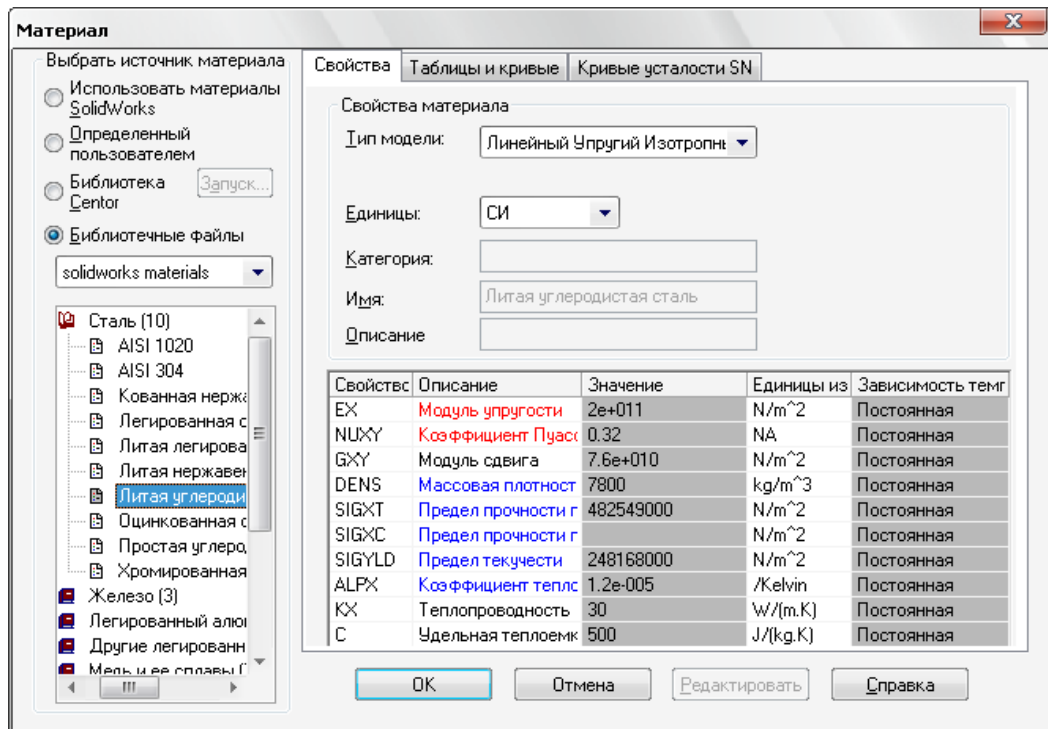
Материал

Выбрать источник материала

Использовать материалы SolidWorks

Определенный пользователем

Библиотека Centor

Запуск...

Библиотечные файлы

solidworks materials

Сталь (10)
AISI 1020
AISI 304
Кованная нержа
Легированная с
Литая легирова
Литая нержавен
Литая углероди
Оцинкованная с
Простая углерод
Хромированная
Железо (3)
Легированный алю
Другие легированн
Медь и ее сплавы (

Свойства | Таблицы и кривые | Кривые усталости SN

Свойства материала

Тип модели: Линейный Упругий Изотропн

Единицы: СИ

Категория:

Имя: Литая углеродистая сталь

Описание

| Свойств | Описание | Значение | Единицы из | Зависимость темп |
|---|---|---|---|---|
| EX | Модуль упругости | 2e+011 | N/m^2 | Постоянная |
| NUXY | Коэффициент Пуас | 0.32 | NA | Постоянная |
| GXY | Модуль сдвига | 7.6e+010 | N/m^2 | Постоянная |
| DENS | Массовая плотност | 7800 | kg/m^3 | Постоянная |
| SIGXT | Предел прочности г | 482549000 | N/m^2 | Постоянная |
| SIGXC | Предел прочности г | | N/m^2 | Постоянная |
| SIGYLD | Предел текучести | 248168000 | N/m^2 | Постоянная |
| ALPX | Коэффициент тепл | 1.2e-005 | /Kelvin | Постоянная |
| KX | Теплопроводность | 30 | W/(m.K) | Постоянная |
| C | Удельная теплоемк | 500 | J/(kg.K) | Постоянная |

OK | Отмена | Редактировать | Справка